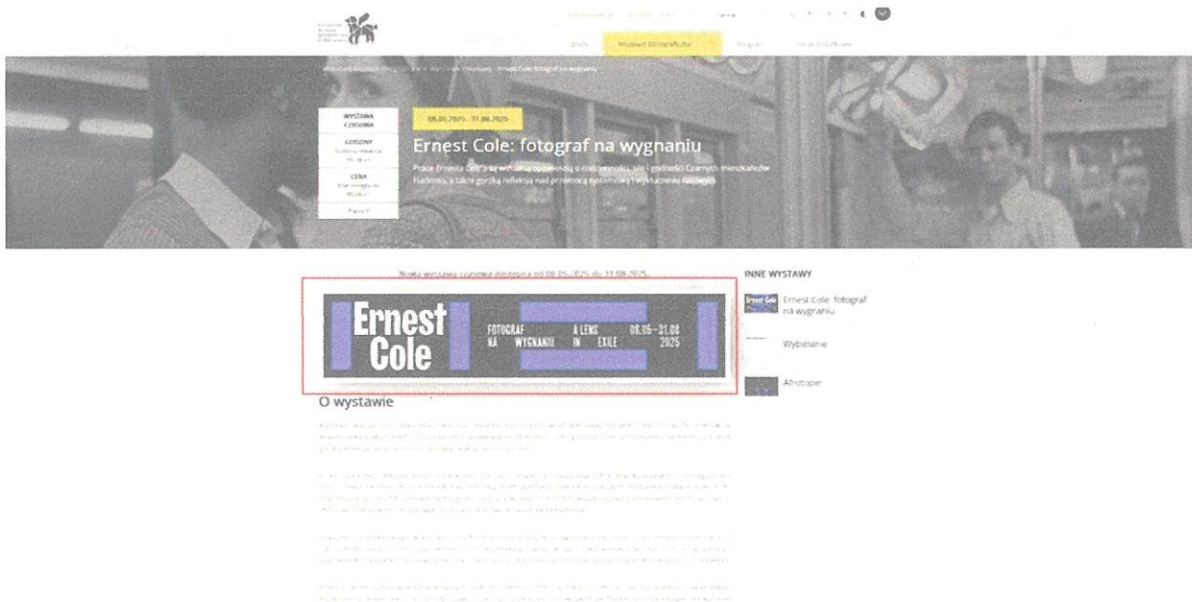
Wizyta   Muzeum Etnograficzne   Program

WYSTAWA CZASOWA

GODZINY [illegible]

CENA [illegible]

08.05.2025 - 31.08.2025

Ernest Cole: fotograf na wygnaniu

Prace Ernesta Cole'a są wizualną opowieścią o codzienności, sile i godności Czarnych mieszkańców Harlemu, a także gorzką refleksją nad przemocą systemową i wykluczeniem rasowym.

Nowa wystawa czasowa dostępna od 08.05.2025 do 31.08.2025.

Ernest Cole   FOTOGRAF NA WYGNANIU   A LENS IN EXILE   08.05–31.08 2025

O wystawie

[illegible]

INNE WYSTAWY

Ernest Cole: fotograf na wygnaniu

Wybielanie

Afrotopie